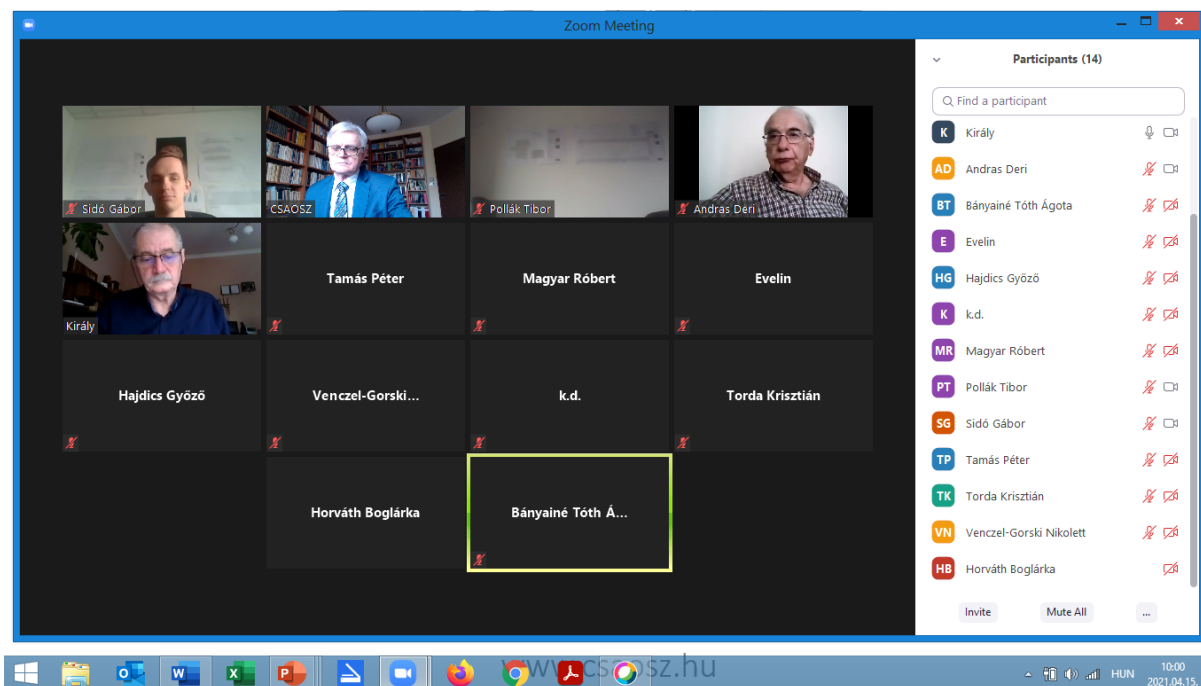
Zoom Meeting

Sidó Gábor
CSAOSZ
Pollák Tibor
Andras Deri
Király
Tamás Péter
Magyar Róbert
Evelin
Hajdics Győző
Venczel-Gorski...
k.d.
Torda Krisztián
Horváth Boglárka
Bányainé Tóth Á...

Participants (14)

Find a participant

K Király
AD Andras Deri
BT Bányainé Tóth Ágota
E Evelin
HG Hajdics Győző
K k.d.
MR Magyar Róbert
PT Pollák Tibor
SG Sidó Gábor
TP Tamás Péter
TK Torda Krisztián
VN Venczel-Gorski Nikolett
HB Horváth Boglárka

Invite
Mute All
...

www.csaosz.hu

HUN
10:00
2021.04.15.